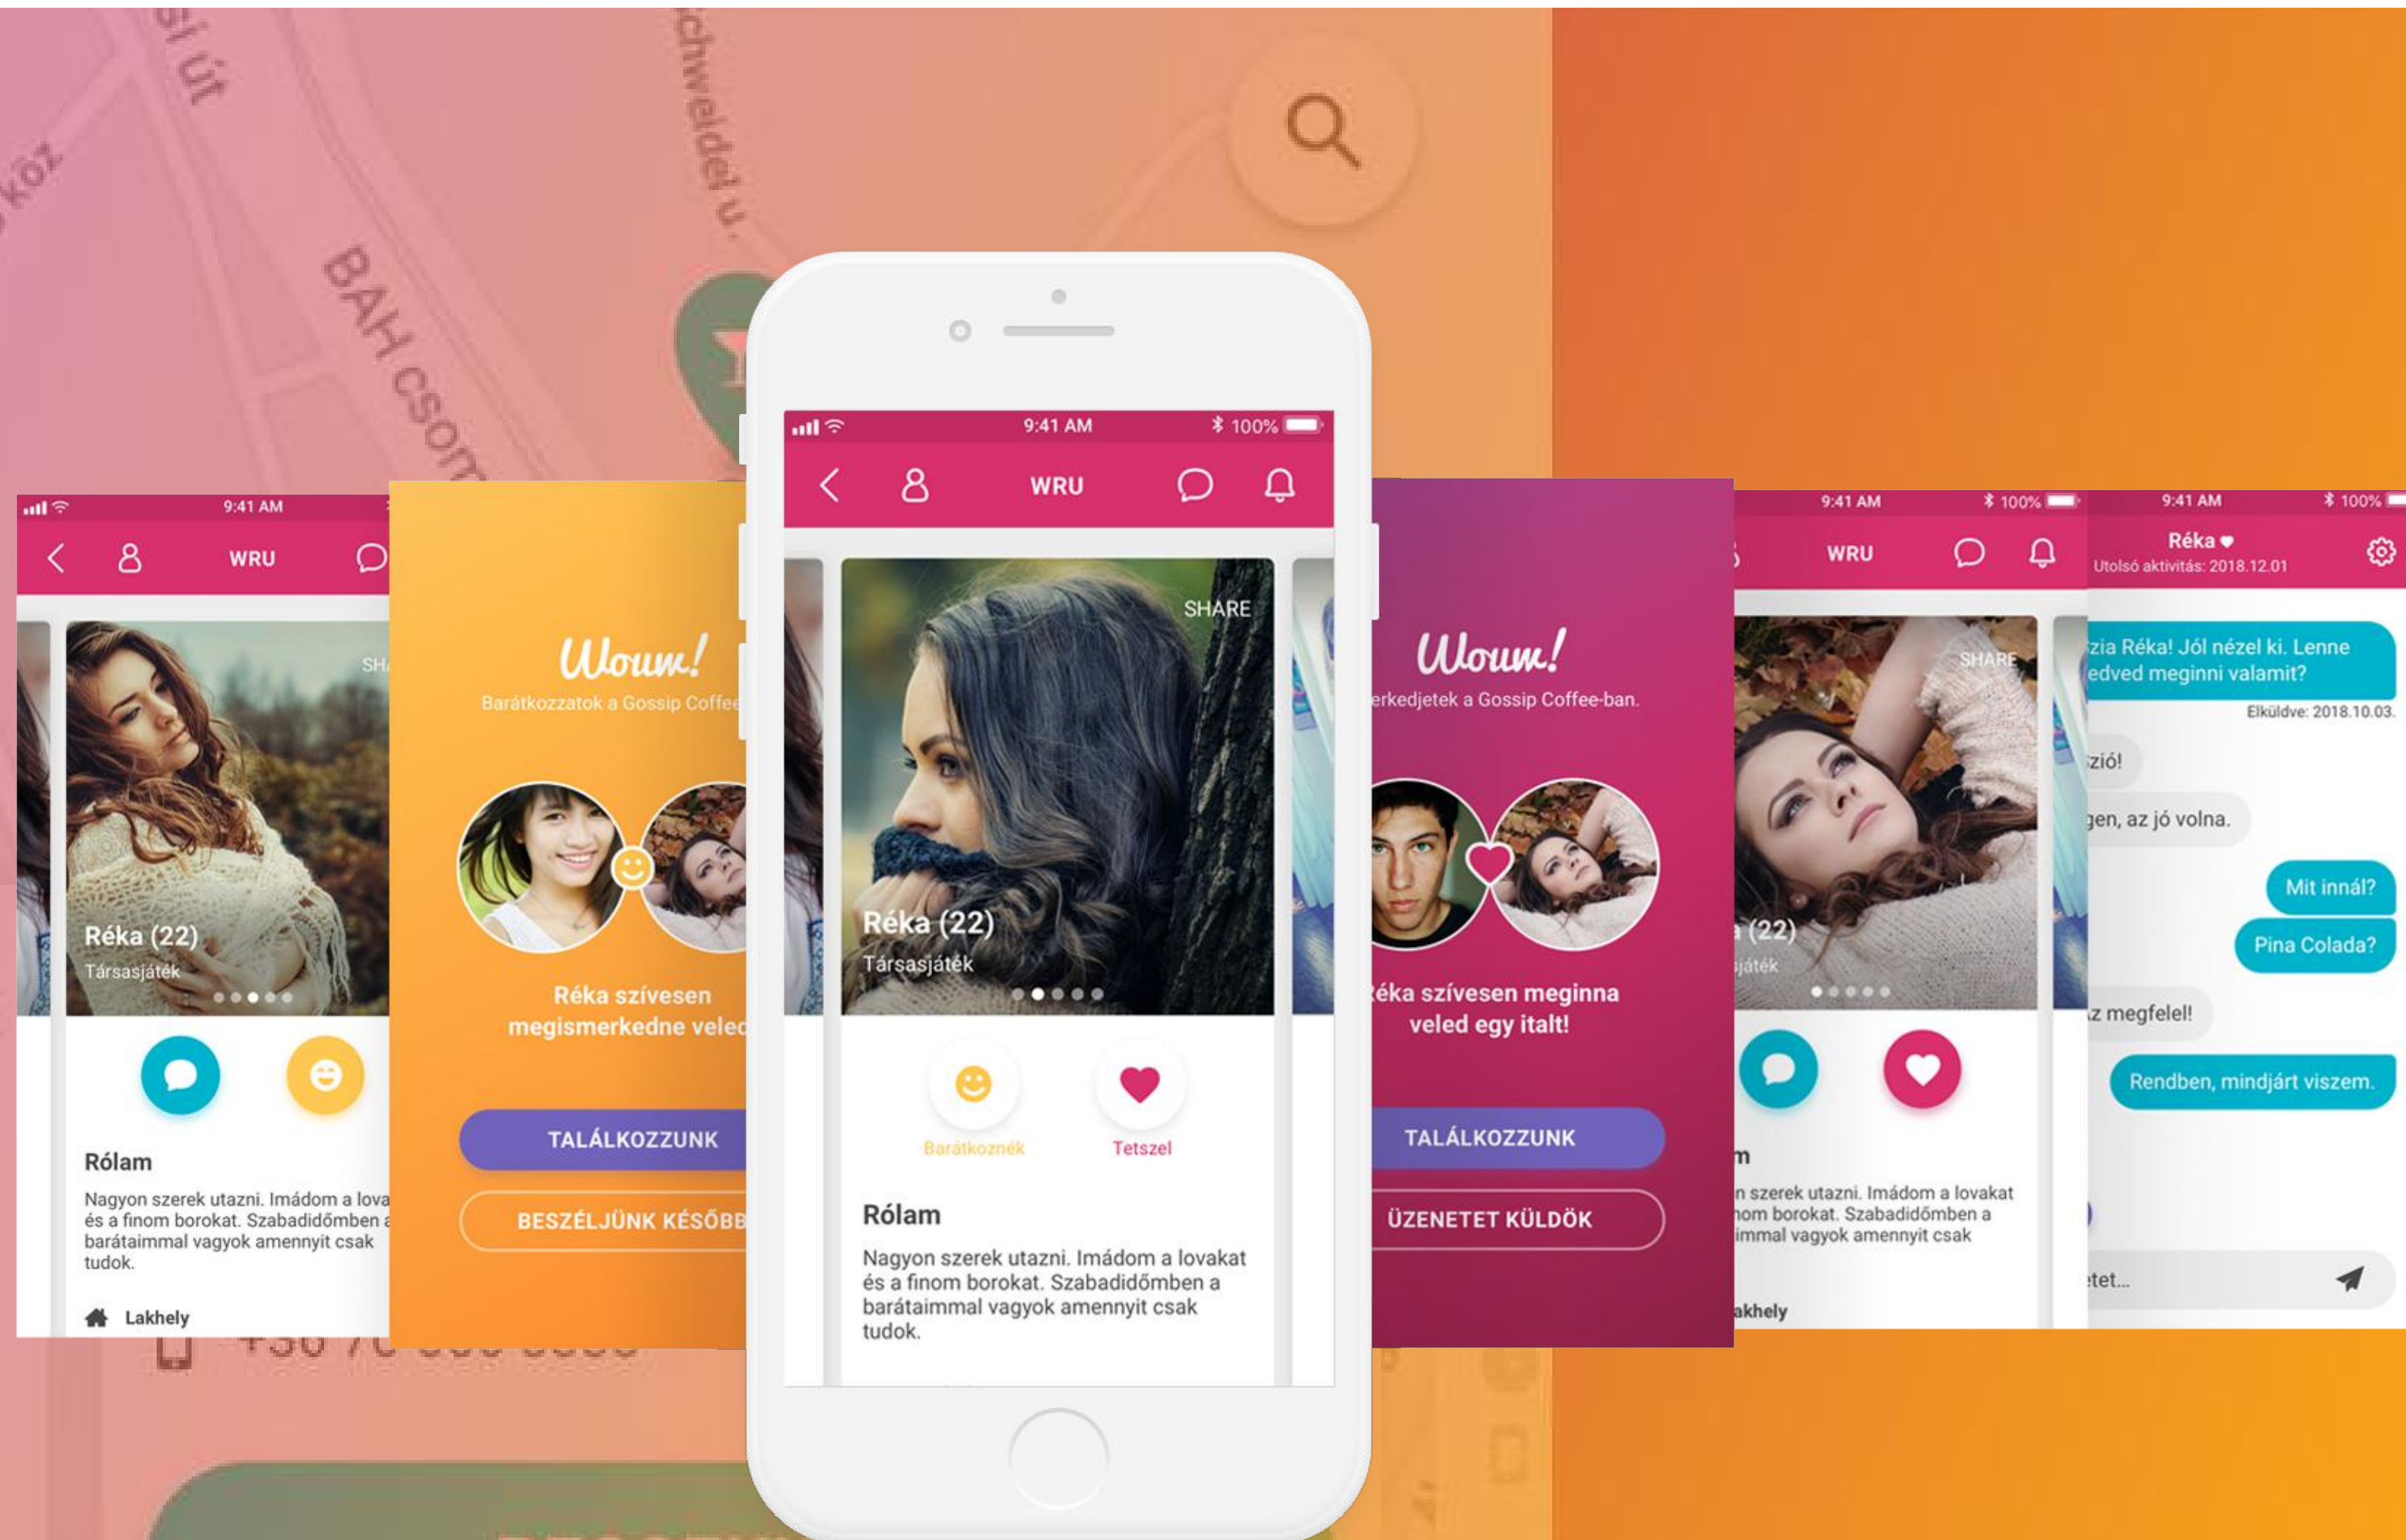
köz
si út
chweidel u.
BAH csom

9:41 AM
WRU
SH
Réka (22)
Társasjáték
Rólam
Nagyon szerek utazni. Imádom a lova és a finom borokat. Szabadidőmben a barátaimmal vagyok amennyit csak tudok.
Lakhely

Woum!
Barátkozzatok a Gossip Coffee
Réka szívesen megismerkedne vele
TALÁLKOZZUNK
BESZÉLJÜNK KÉSŐBB

9:41 AM
100%
WRU
SHARE
Réka (22)
Társasjáték
Barátkoznék
Tetszel
Rólam
Nagyon szerek utazni. Imádom a lovakat és a finom borokat. Szabadidőmben a barátaimmal vagyok amennyit csak tudok.

Woum!
erkedjetek a Gossip Coffee-ban.
éka szívesen meginna veled egy italt!
TALÁLKOZZUNK
ÜZENETET KÜLDÖK

9:41 AM
100%
WRU
SHARE
(22)
játék
m
n szerek utazni. Imádom a lovakat nom borokat. Szabadidőmben a imMal vagyok amennyit csak
akhely

9:41 AM
100%
Réka
Utolsó aktivitás: 2018.12.01
zia Réka! Jól nézel ki. Lenne edved meginni valamit?
Elküldve: 2018.10.03.
zió!
gen, az jó volna.
Mit innál?
Pina Colada?
z megfelel!
Rendben, mindjárt viszem.
tet...